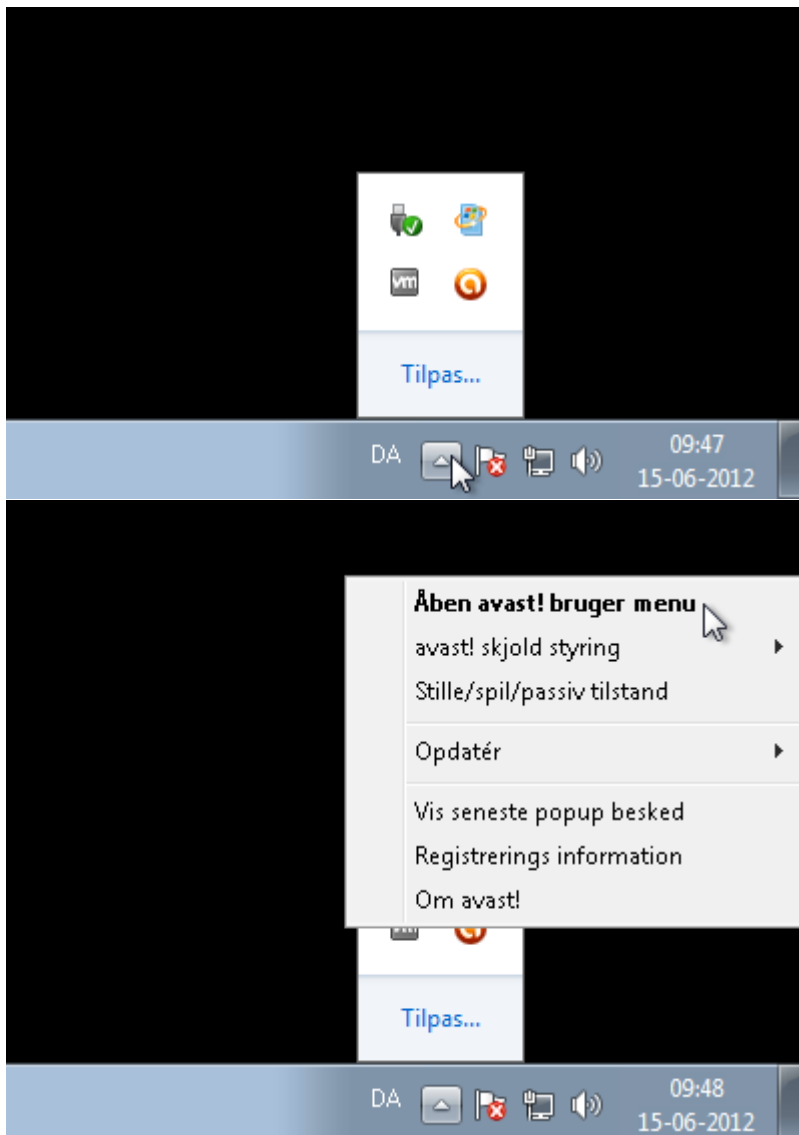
vm

Tilpas...

DA

09:47
15-06-2012

Åben avast! bruger menu
avast! skjold styring
Stille/spil/passiv tilstand
Opdatér
Vis seneste popup besked
Registrerings information
Om avast!

Tilpas...

DA

09:48
15-06-2012